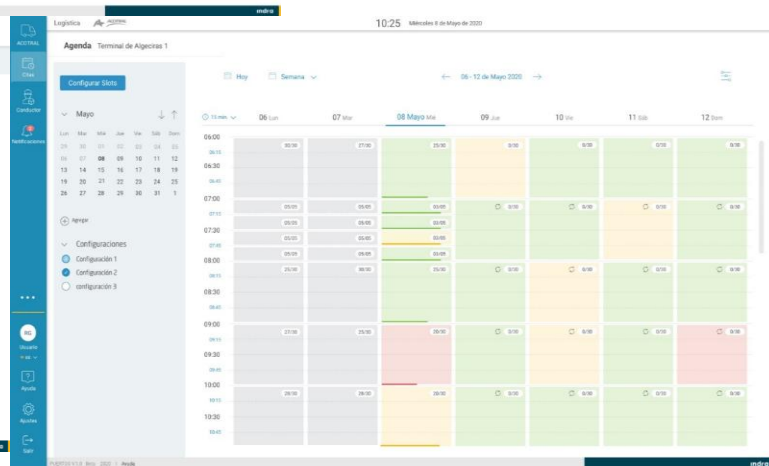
indra

Logística

10:25 Miércoles 8 de Mayo de 2020

ACOTRAL

Citas

Conductor

Notificaciones

Agenda Terminal de Algeciras 1

Configurar Slots

Hoy

Semana

06 - 12 de Mayo 2020

Mayo

| Lun | Mar | Mie | Jue | Vie | Sab | Dom |
|---|---|---|---|---|---|---|
| 29 | 30 | 01 | 02 | 03 | 04 | 05 |
| 06 | 07 | 08 | 09 | 10 | 11 | 12 |
| 13 | 14 | 15 | 16 | 17 | 18 | 19 |
| 19 | 20 | 21 | 22 | 23 | 24 | 25 |
| 26 | 27 | 28 | 29 | 30 | 31 | 1 |

Agregar

Configuraciones

Configuración 1

Configuración 2

configuración 3

15 min

06 Lun

07 Mar

08 Mayo Mie

09 Jue

10 Vie

11 Sab

12 Dom

06:00

06:15

06:30

06:45

07:00

07:15

07:30

07:45

08:00

08:15

08:30

08:45

09:00

09:15

09:30

09:45

10:00

10:15

10:30

10:45

00/30

27/30

25/30

0/30

0/30

0/30

0/30

05/05

05/05

03/05

0/10

0/10

0/10

0/30

05/05

05/05

05/05

05/05

05/05

05/05

05/05

05/05

05/05

25/30

00/30

25/30

0/10

0/10

0/10

0/30

27/30

25/30

25/30

0/10

0/10

0/10

0/30

28/30

28/30

28/30

0/10

0/10

0/10

0/30

RG

Usuario

Ayuda

Ajustes

Salir

PUERTOS V1.4 Rev. 2020 | Ayuda

indra